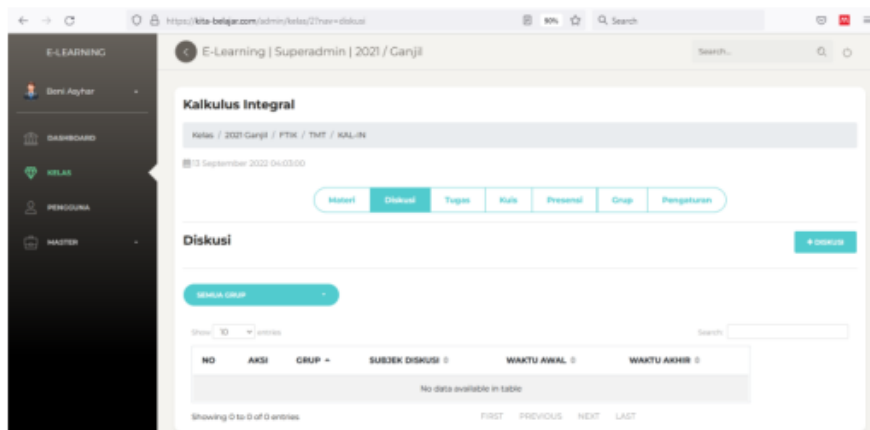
https://kita-belajar.com/admin/kelas/2?nav=diskusi

90%

Search

E-LEARNING

Beni Asyhar

DASHBOARD

KELAS

PENGGUNA

MASTER

E-Learning | Superadmin | 2021 / Ganjil

Search...

Kalkulus Integral

Kelas / 2021 Ganjil / FTIK / TMT / KAL-IN

13 September 2022 04:03:00

Materi | Diskusi | Tugas | Kuis | Presensi | Grup | Pengaturan

Diskusi

+ DISKUSI

SEMUA GRUP

Show 10 entries

Search:

| NO | AKSI | GRUP | SUBJEK DISKUSI | WAKTU AWAL | WAKTU AKHIR |
|---|---|---|---|---|---|
| No data available in table | | | | | |

Showing 0 to 0 of 0 entries

FIRST PREVIOUS NEXT LAST